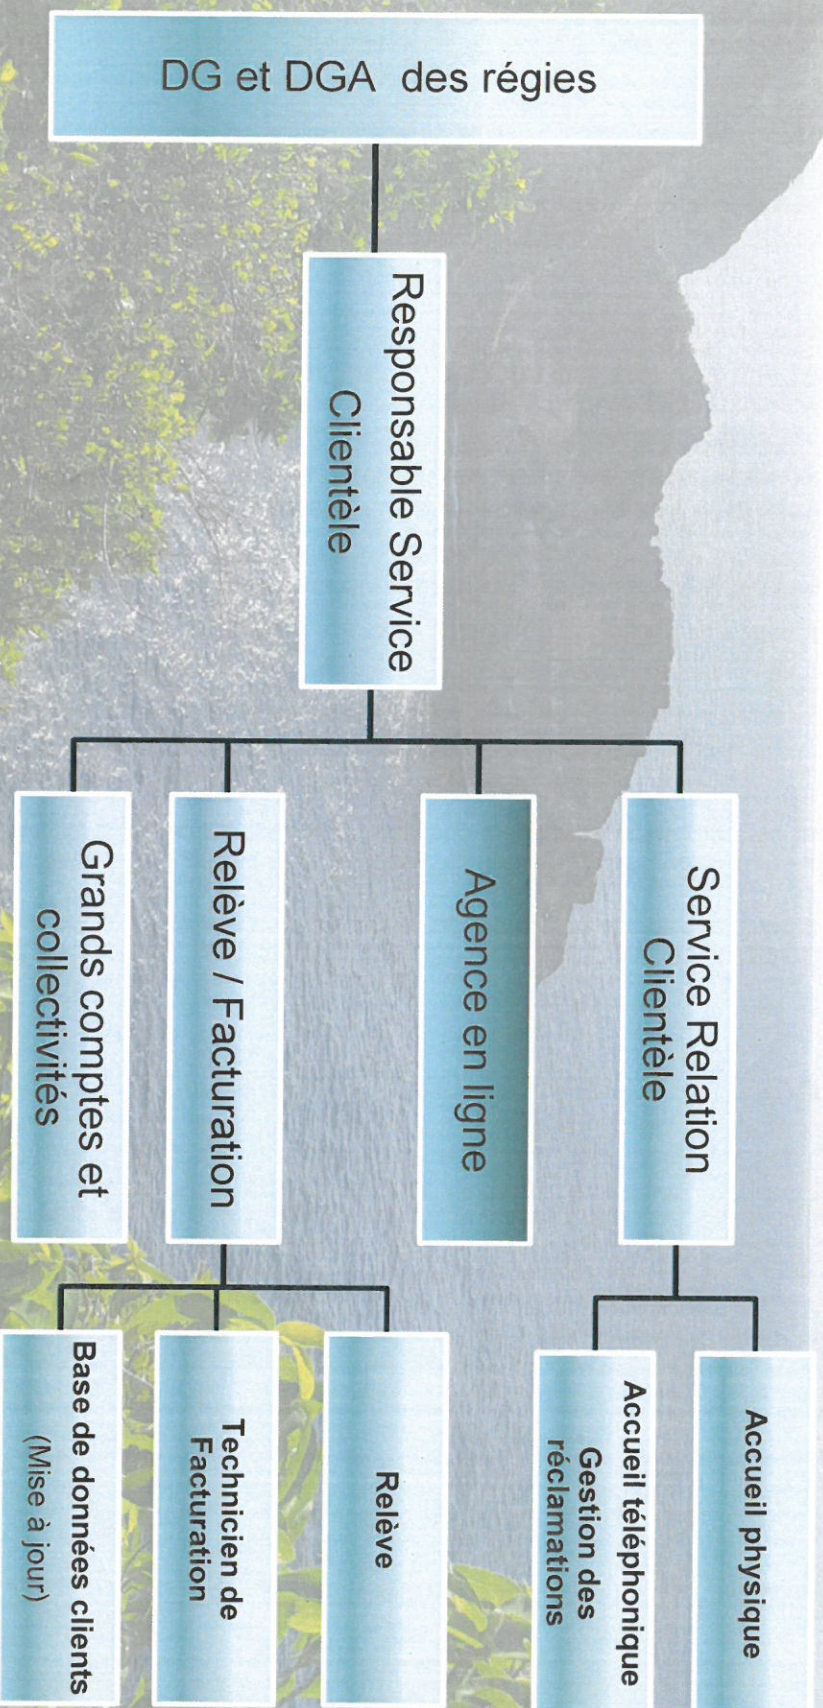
DG et DGA des régies

Responsable Service Clientèle

Grands comptes et collectivités

Relève / Facturation

Agence en ligne

Service Relation Clientèle

Base de données clients (Mise à jour)

Technicien de Facturation

Relève

Accueil téléphonique Gestion des réclamations

Accueil physique